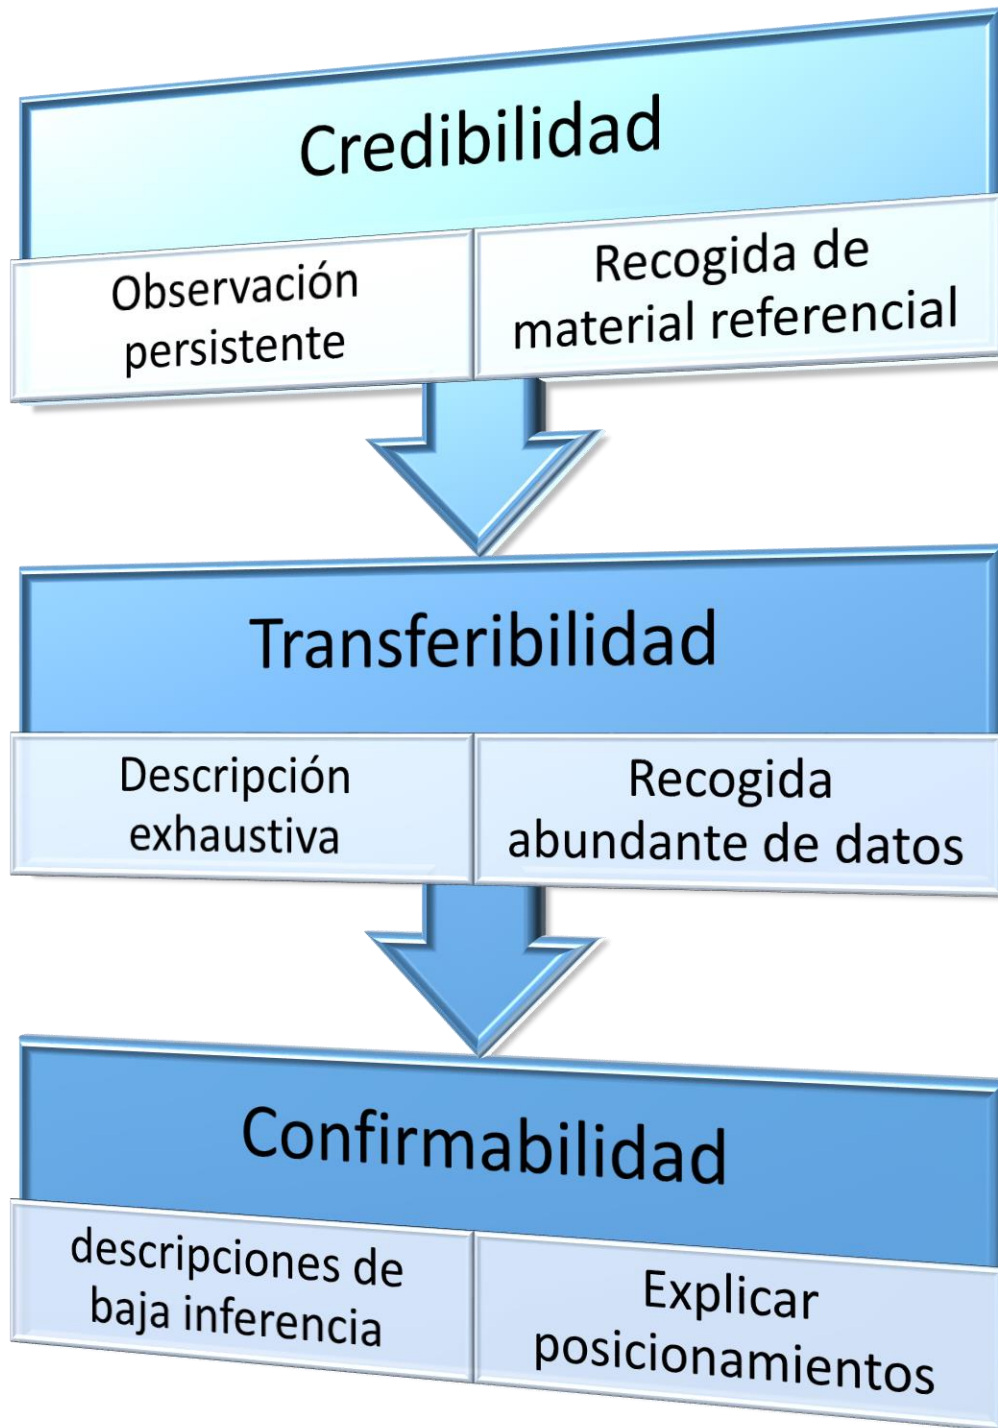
Credibilidad

Observación persistente

Recogida de material referencial

Transferibilidad

Descripción exhaustiva

Recogida abundante de datos

Confirmabilidad

descripciones de baja inferencia

Explicar posicionamientos